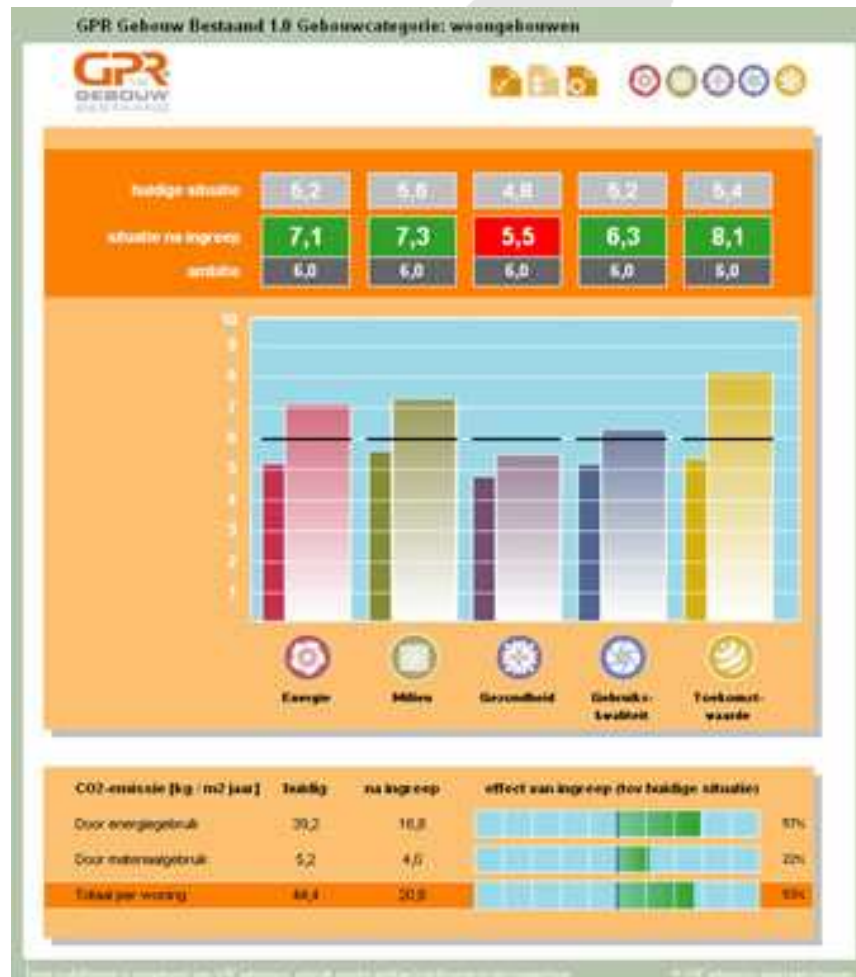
GPR Gebouw Bestaand 1.0 Gebouwcategorie: woongebouwen

GPR GEBOUW BESTAAND

| | | | | | |
|---|---|---|---|---|---|
| huidige situatie | 5,2 | 5,6 | 4,8 | 5,2 | 5,4 |
| situatie na ingreep | 7,1 | 7,3 | 5,5 | 6,3 | 8,1 |
| ambitie | 6,0 | 6,0 | 6,0 | 6,0 | 6,0 |

10
9
8
7
6
5
4
3
2
1

Energie
Milieu
Gezondheid
Gebruikskwaliteit
Toekomstwaarde

| CO2-emissie [kg / m2 jaar] | huidig | na ingreep | effect van ingreep (tov huidige situatie) | |
|---|---|---|---|---|
| Door energiegebruik | 39,2 | 16,8 | | 57% |
| Door materiaalgebruik | 5,2 | 4,0 | | 22% |
| Totaal per woning | 44,4 | 20,8 | | 53% |